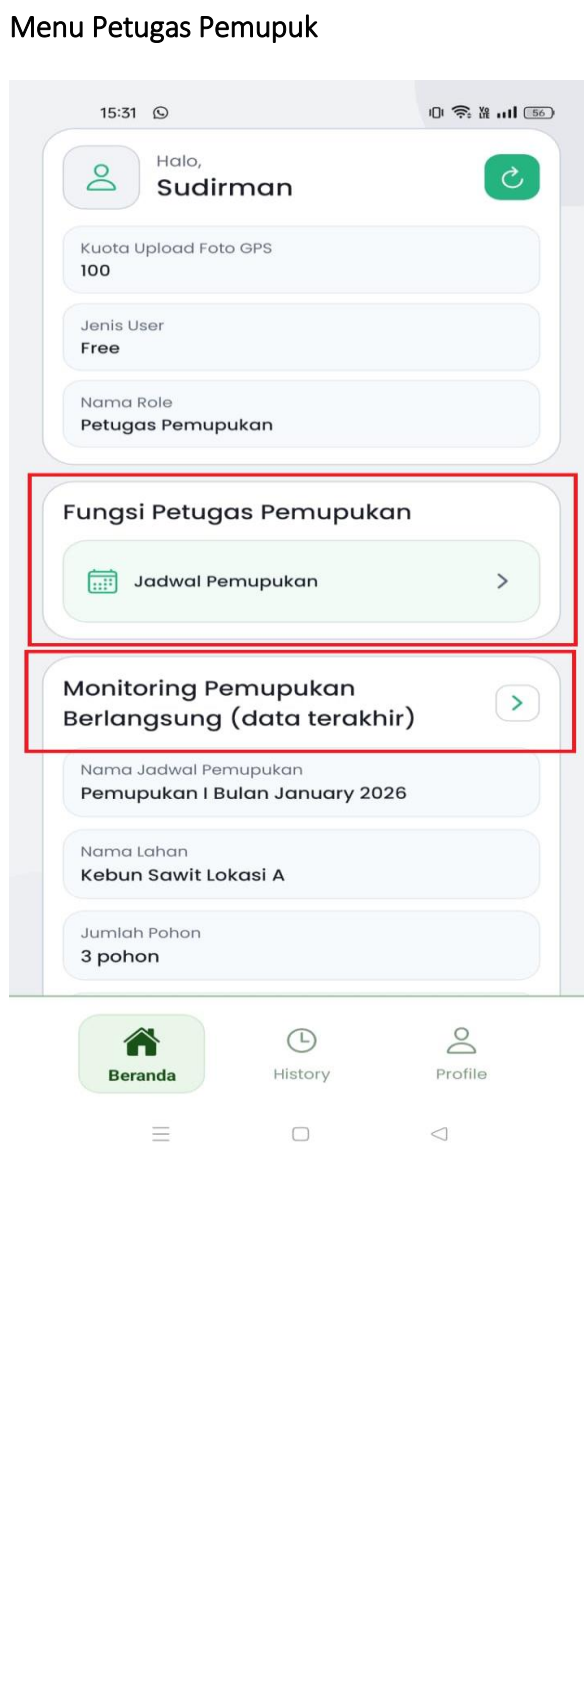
Menu Petugas Pemupuk

15:31

56

Halo,
Sudirman

Kuota Upload Foto GPS
100

Jenis User
Free

Nama Role
Petugas Pemupukan

Fungsi Petugas Pemupukan

Jadwal Pemupukan

Monitoring Pemupukan Berlangsung (data terakhir)

Nama Jadwal Pemupukan
Pemupukan I Bulan January 2026

Nama Lahan
Kebun Sawit Lokasi A

Jumlah Pohon
3 pohon

Beranda

History

Profile